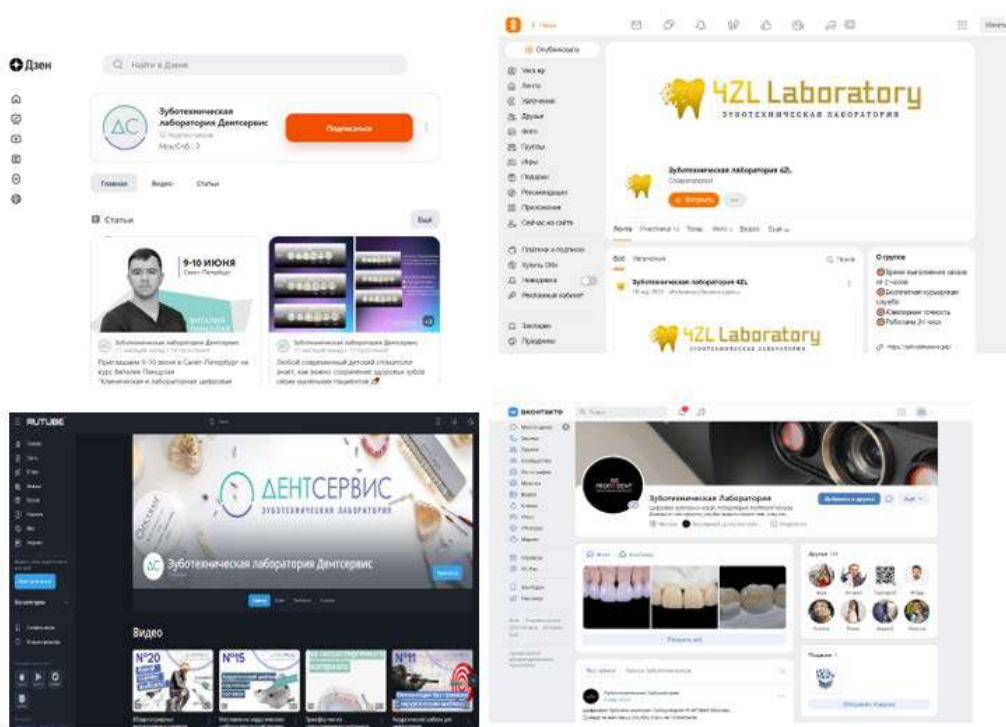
Дзен

Найти в Дзене

ДС

Зуботехническая лаборатория Дентсервис

Москва

Подписаться

Главная Видео Статьи

Статьи

9-10 ИЮНЯ

Санкт-Петербург

Приглашаем 9-10 июня в Санкт-Петербург на курс Виталия Панкратова "Клиническая и лабораторная цифровая

Любой современный детский стоматолог знает, как важно сохранение здоровых зубов своих маленьких пациентов

4ZL Laboratory

ЗУБОТЕХНИЧЕСКАЯ ЛАБОРАТОРИЯ

Опубликовать

Зуботехническая лаборатория 4ZL

Вступить

Лента Участники Темы Фото Видео Ещё

Друзья

Группы

Игры

Подарки

Рекомендации

Приложения

Сейчас на сайте

Платежи и подписки

Купить ОКи

Рекламный кабинет

Закладки

Праздники

Зуботехническая лаборатория 4ZL

4ZL Laboratory

ЗУБОТЕХНИЧЕСКАЯ ЛАБОРАТОРИЯ

О группе

Бесплатная курьерская служба

Ювелирная точность

Работаем 24 часа

RUTUBE

ДЕНТСЕРВИС

ЗУБОТЕХНИЧЕСКАЯ ЛАБОРАТОРИЯ

ДС

Зуботехническая лаборатория Дентсервис

Видео

№20

№15

№11

вконтакте

Поиск

Зуботехническая Лаборатория

Друзья

Подписки

Фото Клипы

Показать всё

Все записи

Зуботехническая Лаборатория